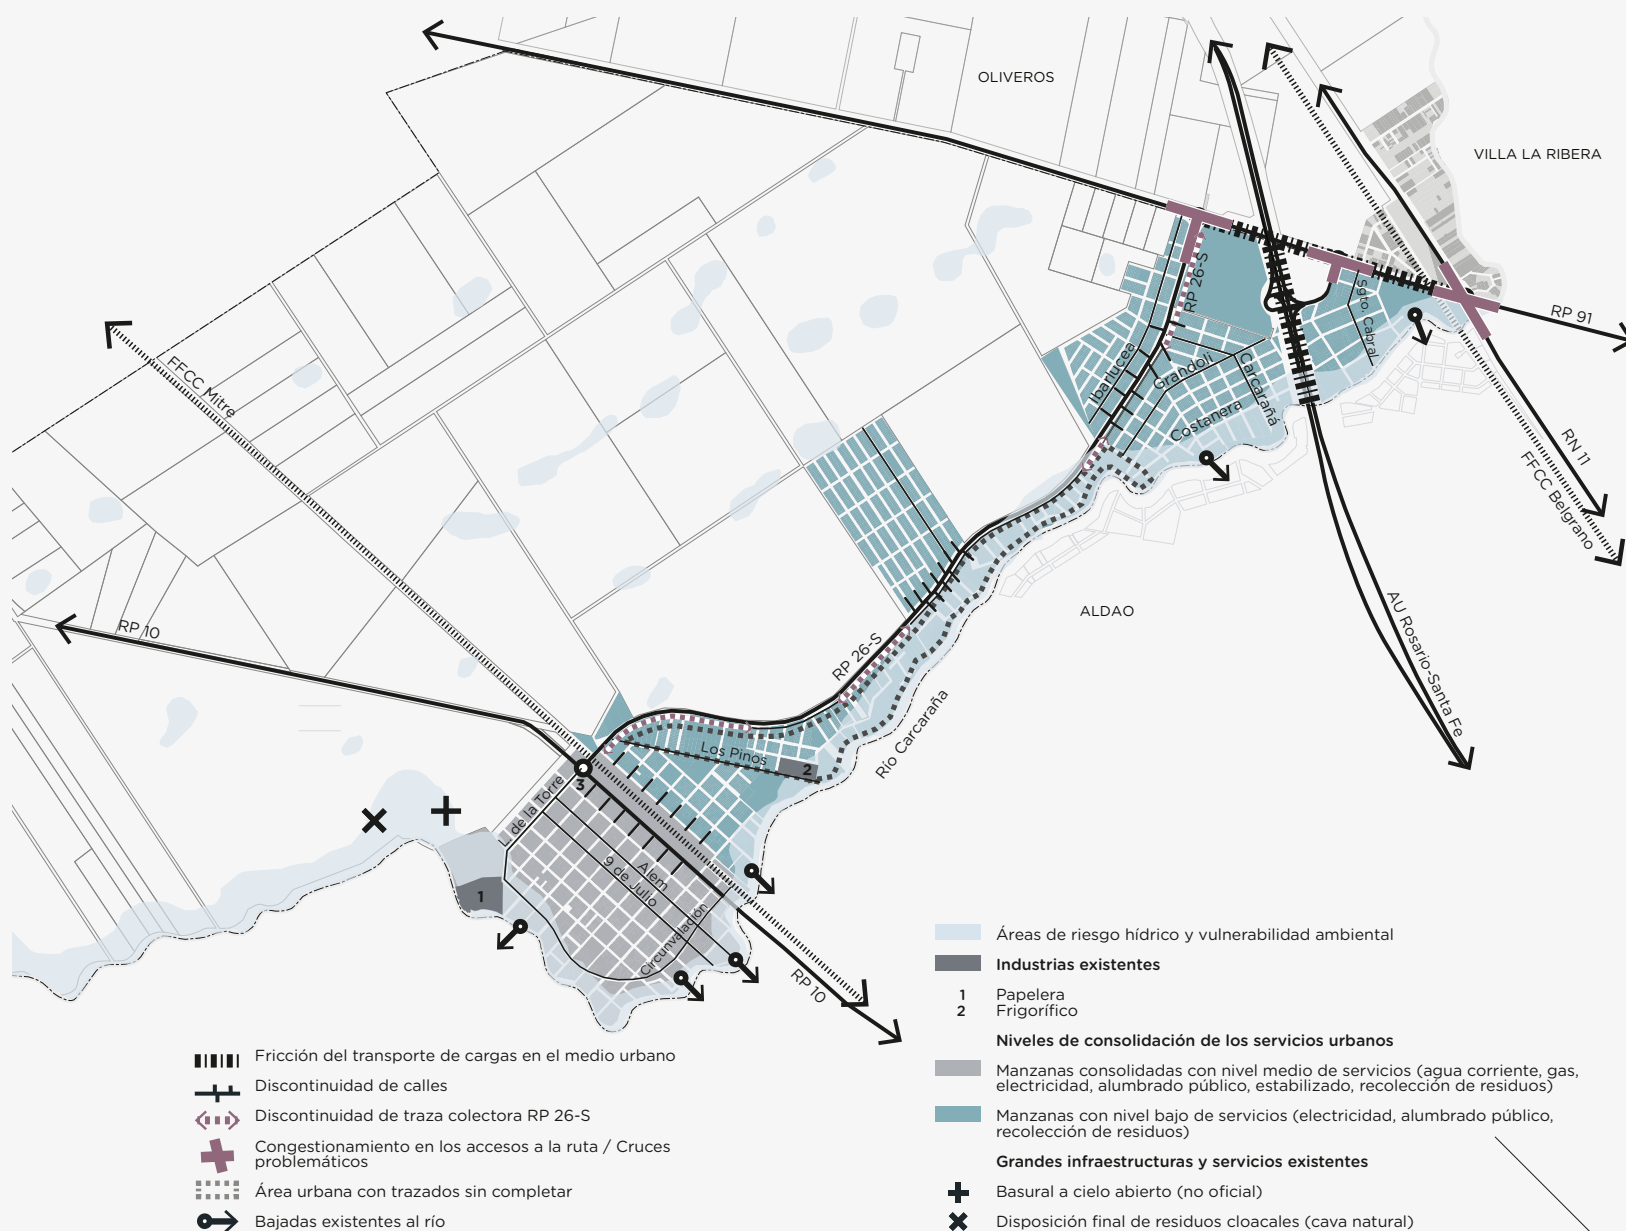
OLIVEROS

VILLA LA RIBERA

RP 91

RN 11

FFCC Belgrano

AU Rosario-Santa Fe

ALDAO

FFCC Mitre

RP 10

RP 26-S

RP 26-S

Ibarlucea

Grandoli

Carcarañá

Sgto. Cabral

Costanera

Los Pinos

Río Carcarañá

L. de la Torre

Alem

9 de Julio

Circunvalación

RP 10

1

2

3

Áreas de riesgo hídrico y vulnerabilidad ambiental

Industrias existentes

1 Papelera
2 Frigorífico

Niveles de consolidación de los servicios urbanos

Manzanas consolidadas con nivel medio de servicios (agua corriente, gas, electricidad, alumbrado público, estabilizado, recolección de residuos)

Manzanas con nivel bajo de servicios (electricidad, alumbrado público, recolección de residuos)

Grandes infraestructuras y servicios existentes

Basural a cielo abierto (no oficial)

Disposición final de residuos cloacales (cava natural)

Fricción del transporte de cargas en el medio urbano

Discontinuidad de calles

Discontinuidad de traza colectora RP 26-S

Congestionamiento en los accesos a la ruta / Cruces problemáticos

Área urbana con trazados sin completar

Bajadas existentes al río